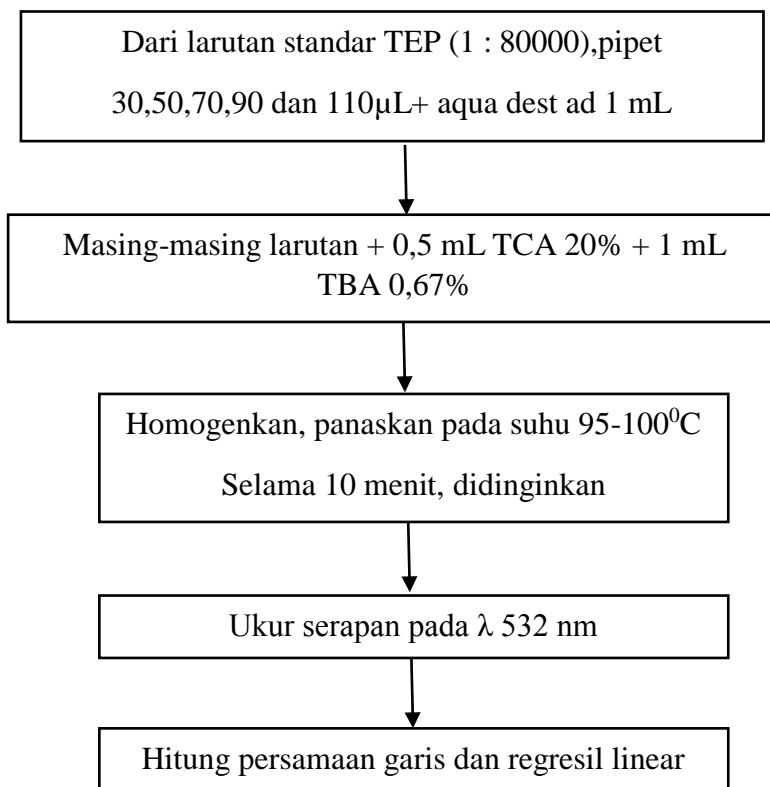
Dari larutan standar TEP (1 : 80000),pipet
30,50,70,90 dan 110µL+ aqua dest ad 1 mL

Masing-masing larutan + 0,5 mL TCA 20% + 1 mL TBA 0,67%

Homogenkan, panaskan pada suhu 95-100$^0$C
Selama 10 menit, didinginkan

Ukur serapan pada λ 532 nm

Hitung persamaan garis dan regresil linear